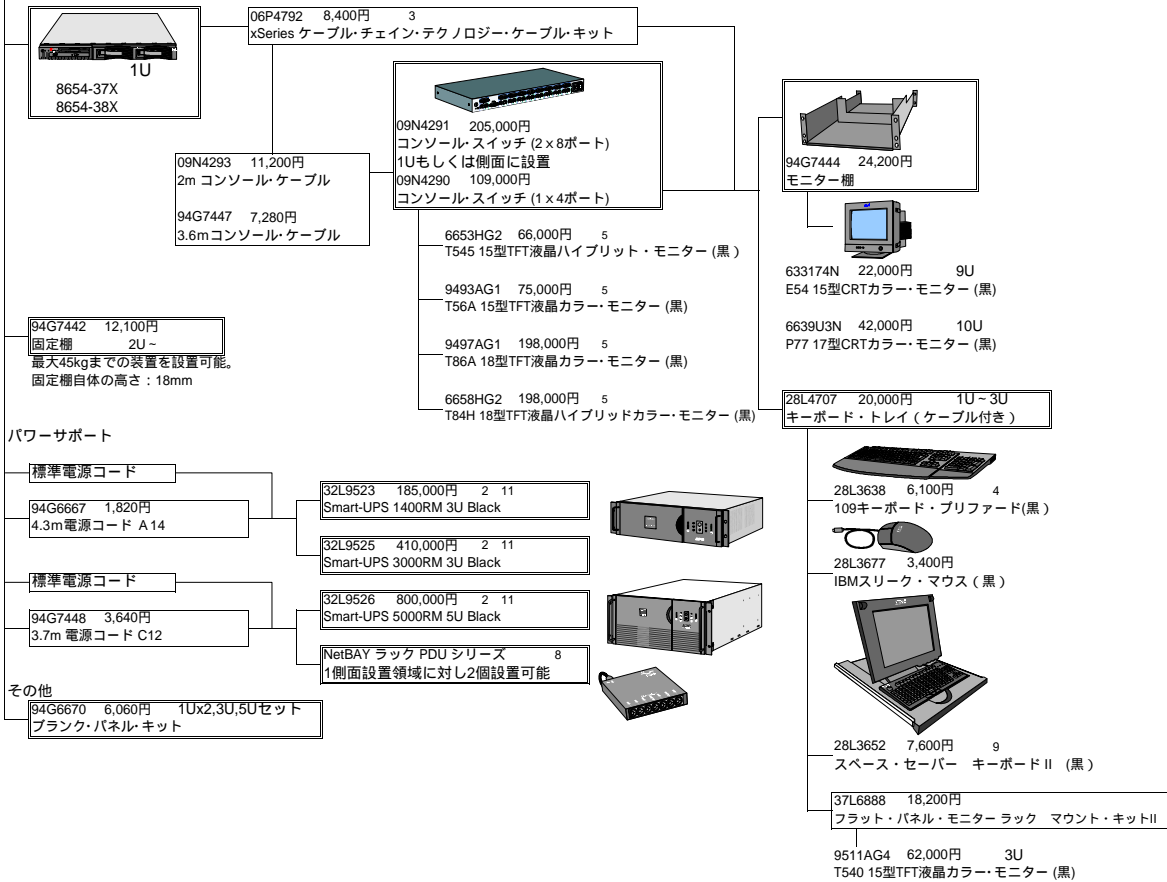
1U
8654-37X
8654-38X

06P4792 8,400円 3
xSeries ケーブル･チェイン･テクノロジー･ケーブル･キット

09N4291 205,000円
コンソール･スイッチ (2 x 8ポート)
1Uもしくは側面に設置
09N4290 109,000円
コンソール･スイッチ (1 x 4ポート)

09N4293 11,200円
2m コンソール･ケーブル

94G7447 7,280円
3.6mコンソール･ケーブル

94G7444 24,200円
モニター棚

6653HG2 66,000円 5
T545 15型TFT液晶ハイブリット・モニター (黒)

9493AG1 75,000円 5
T56A 15型TFT液晶カラー・モニター (黒)

9497AG1 198,000円 5
T86A 18型TFT液晶カラー・モニター (黒)

6658HG2 198,000円 5
T84H 18型TFT液晶ハイブリッドカラー・モニター (黒)

633174N 22,000円 9U
E54 15型CRTカラー・モニター (黒)

6639U3N 42,000円 10U
P77 17型CRTカラー・モニター (黒)

94G7442 12,100円
固定棚 2U ~
最大45kgまでの装置を設置可能。
固定棚自体の高さ：18mm

28L4707 20,000円 1U ~ 3U
キーボード・トレイ (ケーブル付き)

パワーサポート

標準電源コード

94G6667 1,820円
4.3m電源コード A14

32L9523 185,000円 2 11
Smart-UPS 1400RM 3U Black

32L9525 410,000円 2 11
Smart-UPS 3000RM 3U Black

標準電源コード

94G7448 3,640円
3.7m 電源コード C12

32L9526 800,000円 2 11
Smart-UPS 5000RM 5U Black

NetBAY ラック PDU シリーズ 8
1側面設置領域に対し2個設置可能

その他
94G6670 6,060円 1Ux2,3U,5Uセット
ブランク･パネル･キット

28L3638 6,100円 4
109キーボード・プリファード(黒)

28L3677 3,400円
IBMスリーク・マウス (黒)

28L3652 7,600円 9
スペース・セーバー キーボード II (黒)

37L6888 18,200円
フラット・パネル・モニター ラック マウント・キットII

9511AG4 62,000円 3U
T540 15型TFT液晶カラー･モニター (黒)